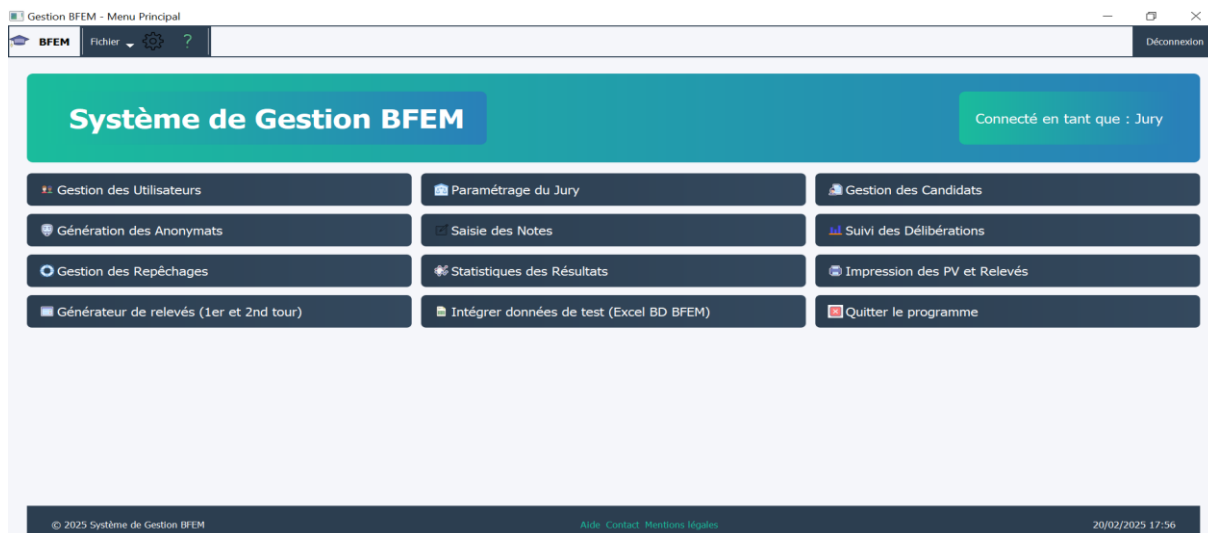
Gestion BFEM - Menu Principal

BFEM Fichier ?

Déconnexion

Système de Gestion BFEM

Connecté en tant que : Jury

Gestion des Utilisateurs
Paramétrage du Jury
Gestion des Candidats
Génération des Anonymats
Saisie des Notes
Suivi des Délibérations
Gestion des Repêchages
Statistiques des Résultats
Impression des PV et Relevés
Générateur de relevés (1er et 2nd tour)
Intégrer données de test (Excel BD BFEM)
Quitter le programme

© 2025 Système de Gestion BFEM
Aide Contact Mentions légales
20/02/2025 17:56